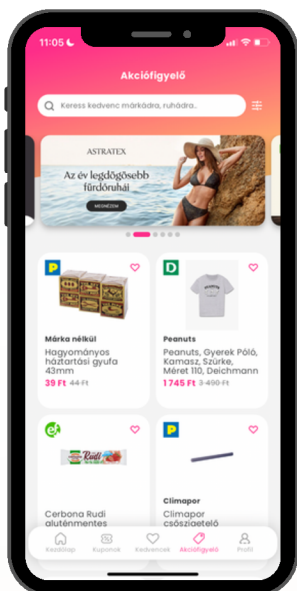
11:05

Akciófigyelő

Keress kedvenc márkádra, ruhádra..

ASTRATEX
Az év legdögösebb fürdőruhái
MEGNÉZEM

P
Márka nélkül
Hagyományos háztartási gyufa 43mm
39 Ft 44 Ft

D
Peanuts
Peanuts, Gyerek Póló, Kamasz, Szürke, Méret 110, Deichmann
1 745 Ft 3 490 Ft

e
Rudi
Cerbona Rudi alutémentes

P
Climapor
Climapor csőszigetelő

Kezdőlap
Kuponok
Kedvencek
Akciófigyelő
Profil